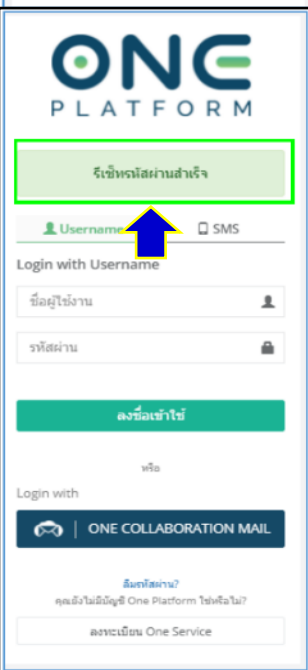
ONE
PLATFORM

รีเซ็ทรหัสผ่านสำเร็จ

Userna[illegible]
SMS

Login with Username

ชื่อผู้ใช้งาน

รหัสผ่าน

ลงชื่อเข้าใช้

หรือ

Login with

ONE COLLABORATION MAIL

ลืมรหัสผ่าน?
คุณยังไม่มีบัญชี One Platform ใช่หรือไม่?

ลงทะเบียน One Service